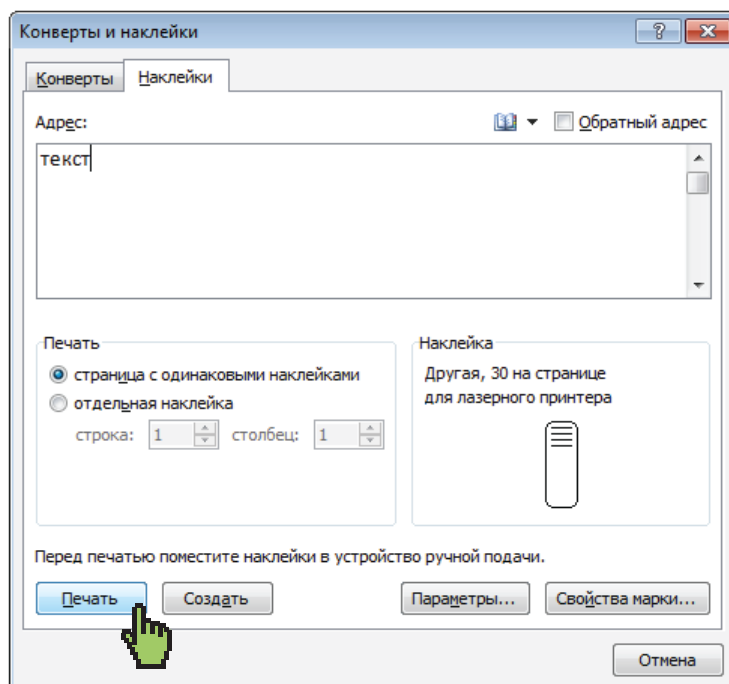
Конверты и наклейки

?

Конверты

Наклейки

Адрес:

Обратный адрес

текст

Печать

страница с одинаковыми наклейками

отдельная наклейка

строка: 1

столбец: 1

Наклейка

Другая, 30 на странице для лазерного принтера

Перед печатью поместите наклейки в устройство ручной подачи.

Печать

Создать

Параметры...

Свойства марки...

Отмена